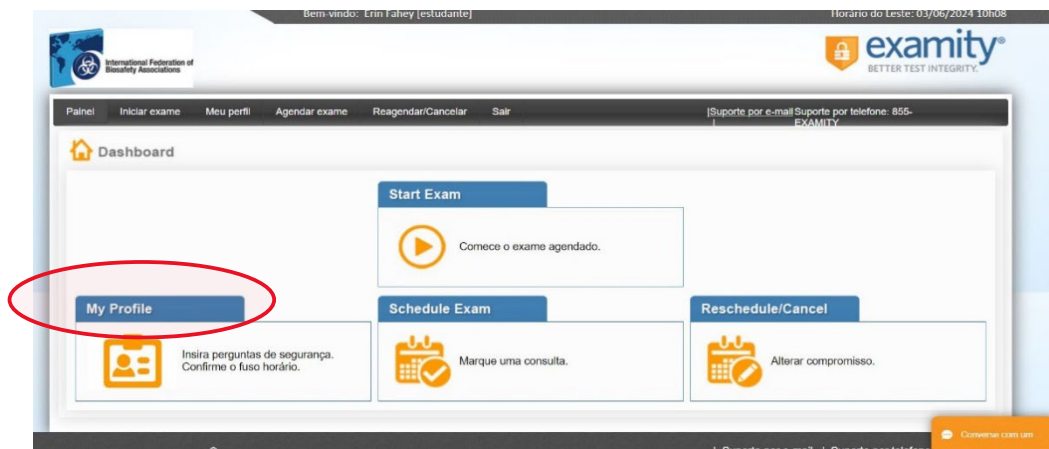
Bem-vindo: Erin Fahey [estudante]
Horário do Leste: 03/06/2024 10h08

International Federation of Biosafety Associations

examity®
BETTER TEST INTEGRITY.

Painel | Iniciar exame | Meu perfil | Agendar exame | Reagendar/Cancelar | Sair
|Suporte por e-mail | Suporte por telefone: 855-EXAMITY

Dashboard

Start Exam
Comece o exame agendado.

My Profile
Insira perguntas de segurança. Confirme o fuso horário.

Schedule Exam
Marque uma consulta.

Reschedule/Cancel
Alterar compromisso.

Converse com um